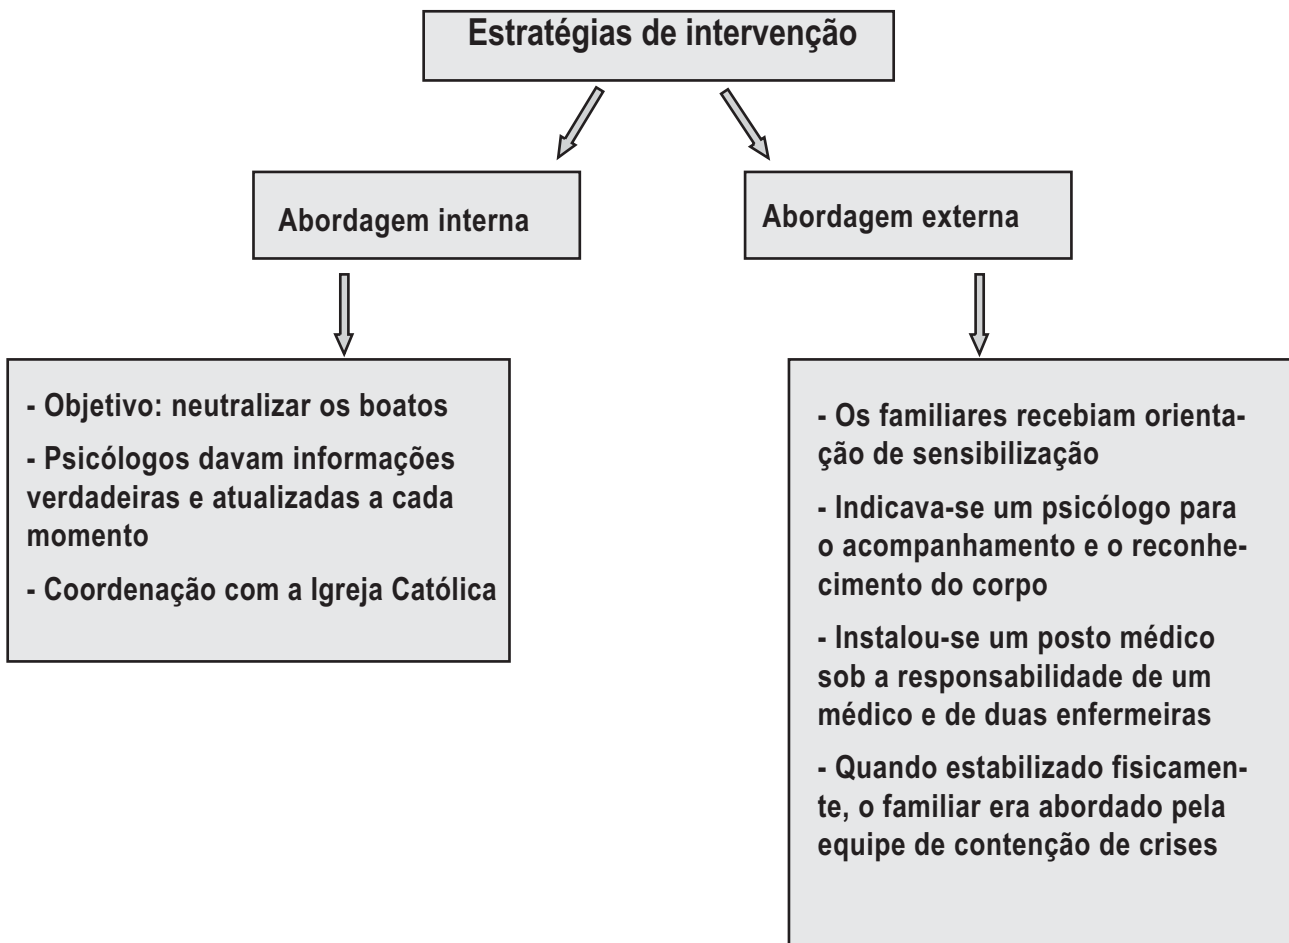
Estratégias de intervenção

Abordagem interna

Abordagem externa

- Objetivo: neutralizar os boatos

- Psicólogos davam informações verdadeiras e atualizadas a cada momento

- Coordenação com a Igreja Católica

- Os familiares recebiam orientação de sensibilização

- Indicava-se um psicólogo para o acompanhamento e o reconhecimento do corpo

- Instalou-se um posto médico sob a responsabilidade de um médico e de duas enfermeiras

- Quando estabilizado fisicamente, o familiar era abordado pela equipe de contenção de crises